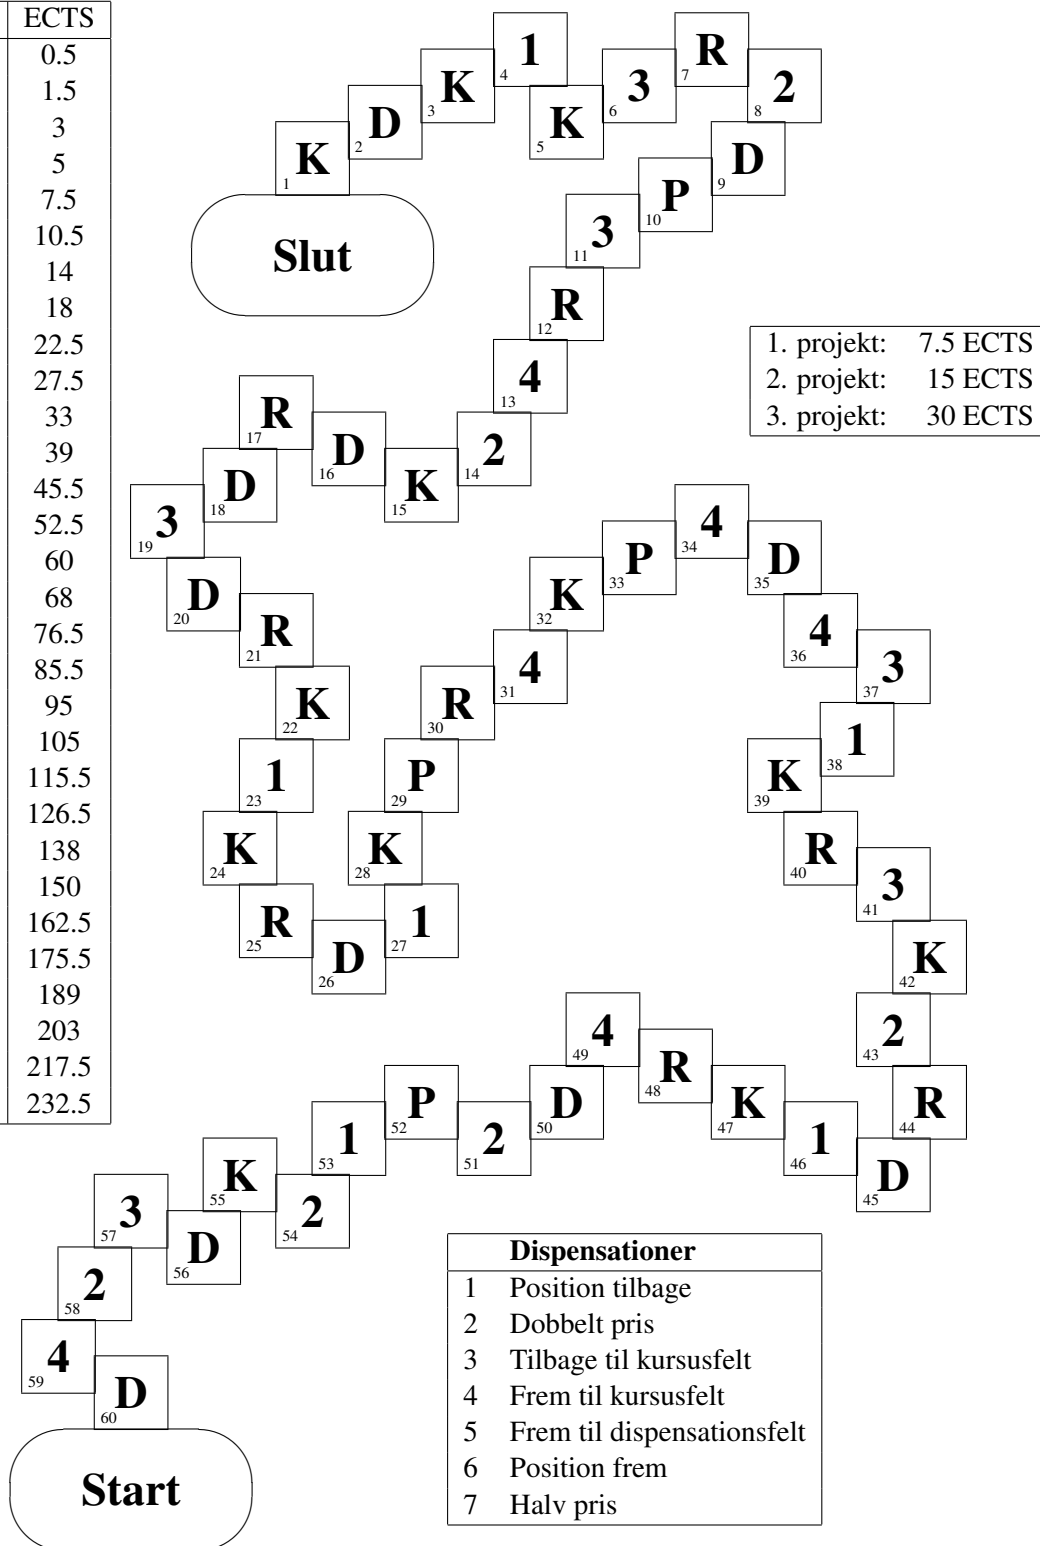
| ECTS |
|---|
| 0.5 |
| 1.5 |
| 3 |
| 5 |
| 7.5 |
| 10.5 |
| 14 |
| 18 |
| 22.5 |
| 27.5 |
| 33 |
| 39 |
| 45.5 |
| 52.5 |
| 60 |
| 68 |
| 76.5 |
| 85.5 |
| 95 |
| 105 |
| 115.5 |
| 126.5 |
| 138 |
| 150 |
| 162.5 |
| 175.5 |
| 189 |
| 203 |
| 217.5 |
| 232.5 |

Slut

1 K
2 D
3 K
4 1
5 K
6 3
7 R
8 2
9 D
10 P
11 3
12 R
13 4
14 2
15 K
16 D
17 R
18 D
19 3
20 D
21 R
22 K
23 1
24 K
25 R
26 D
27 1
28 K
29 P
30 R
31 4
32 K
33 P
34 4
35 D
36 4
37 3
38 1
39 K
40 R
41 3
42 K
43 2
44 R
45 D
46 1
47 K
48 R
49 4
50 D
51 2
52 P
53 1
54 2
55 K
56 D
57 3
58 2
59 4
60 D

| 1. projekt: | 7.5 ECTS |
|---|---|
| 2. projekt: | 15 ECTS |
| 3. projekt: | 30 ECTS |

| | Dispensationer |
|---|---|
| 1 | Position tilbage |
| 2 | Dobbelt pris |
| 3 | Tilbage til kursusfelt |
| 4 | Frem til kursusfelt |
| 5 | Frem til dispensationsfelt |
| 6 | Position frem |
| 7 | Halv pris |

Start